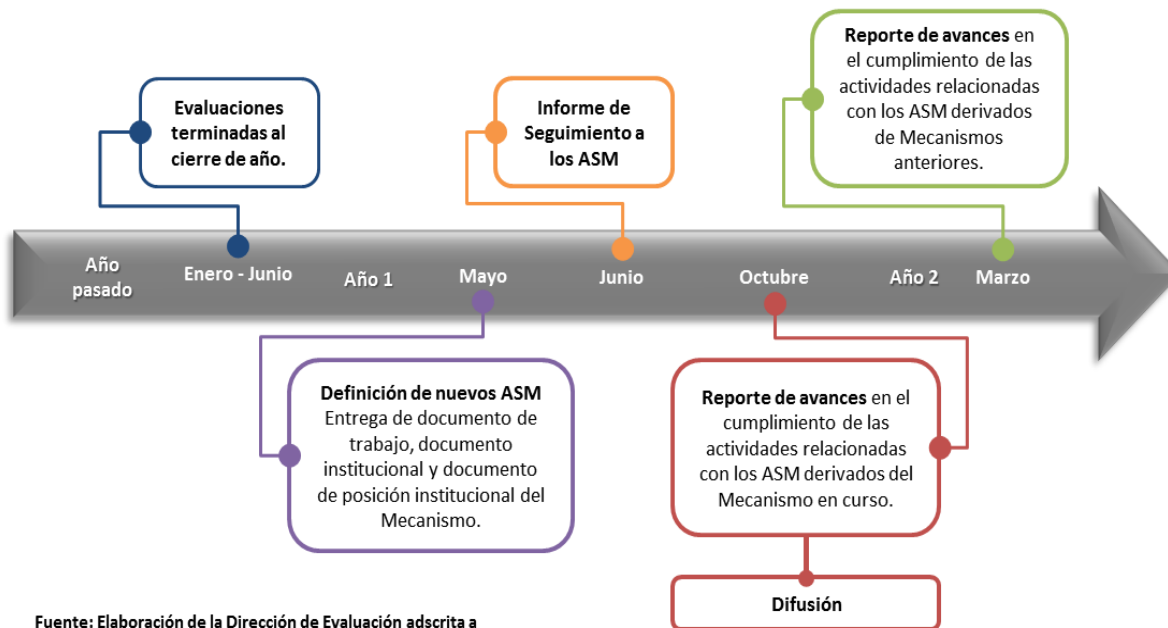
Evaluaciones terminadas al cierre de año.

Informe de Seguimiento a los ASM

Reporte de avances en el cumplimiento de las actividades relacionadas con los ASM derivados de Mecanismos anteriores.

Año pasado

Enero - Junio

Año 1

Mayo

Junio

Octubre

Año 2

Marzo

Definición de nuevos ASM
Entrega de documento de trabajo, documento institucional y documento de posición institucional del Mecanismo.

Reporte de avances en el cumplimiento de las actividades relacionadas con los ASM derivados del Mecanismo en curso.

Difusión

Fuente: Elaboración de la Dirección de Evaluación adscrita a